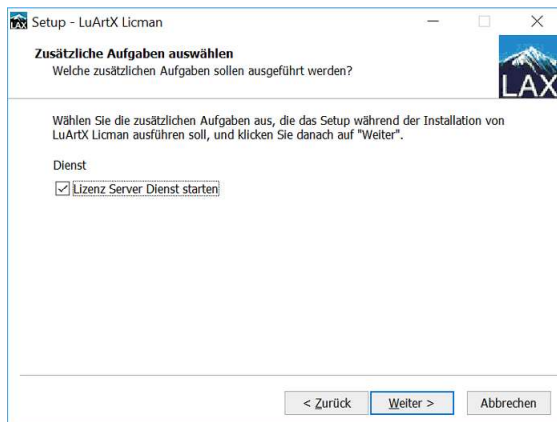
Setup - LuArtX Licman

Zusätzliche Aufgaben auswählen
Welche zusätzlichen Aufgaben sollen ausgeführt werden?

LAX

Wählen Sie die zusätzlichen Aufgaben aus, die das Setup während der Installation von LuArtX Licman ausführen soll, und klicken Sie danach auf "Weiter".

Dienst

☑ Lizenz Server Dienst starten

< Zurück
Weiter >
Abbrechen